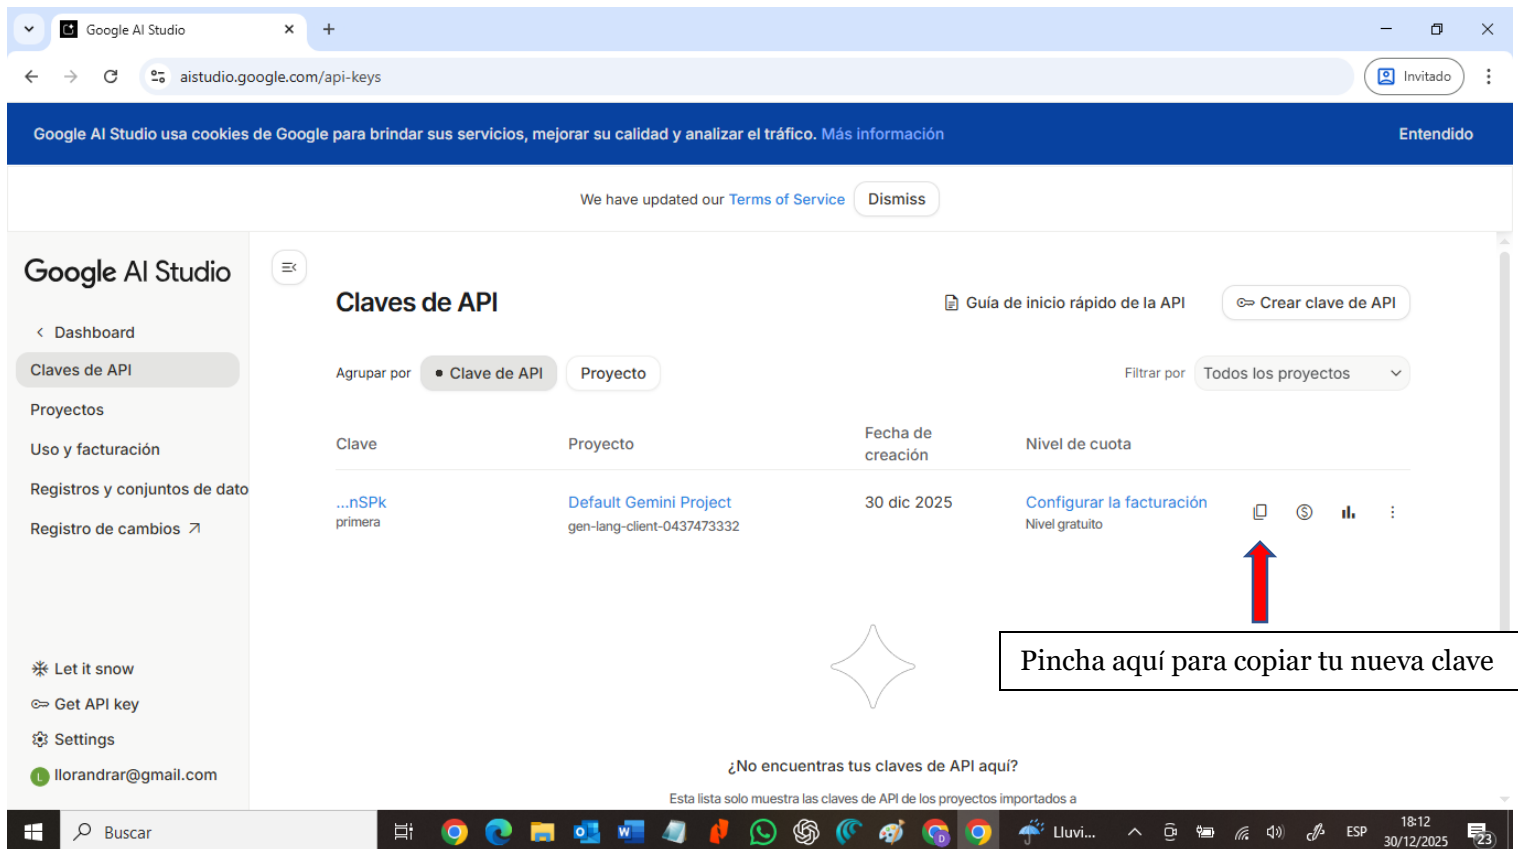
Google AI Studio

aistudio.google.com/api-keys

Invitado

Google AI Studio usa cookies de Google para brindar sus servicios, mejorar su calidad y analizar el tráfico. Más información

Entendido

We have updated our Terms of Service Dismiss

Google AI Studio

Dashboard

Claves de API

Proyectos

Uso y facturación

Registros y conjuntos de dato

Registro de cambios

Let it snow

Get API key

Settings

llorandrar@gmail.com

Claves de API

Guía de inicio rápido de la API

Crear clave de API

Agrupar por Clave de API Proyecto

Filtrar por Todos los proyectos

| Clave | Proyecto | Fecha de creación | Nivel de cuota |
|---|---|---|---|
| ...nSPk primera | Default Gemini Project gen-lang-client-0437473332 | 30 dic 2025 | Configurar la facturación Nivel gratuito |

Pincha aquí para copiar tu nueva clave

¿No encuentras tus claves de API aquí?

Esta lista solo muestra las claves de API de los proyectos importados a

Buscar

Lluvi...

ESP

18:12
30/12/2025

23